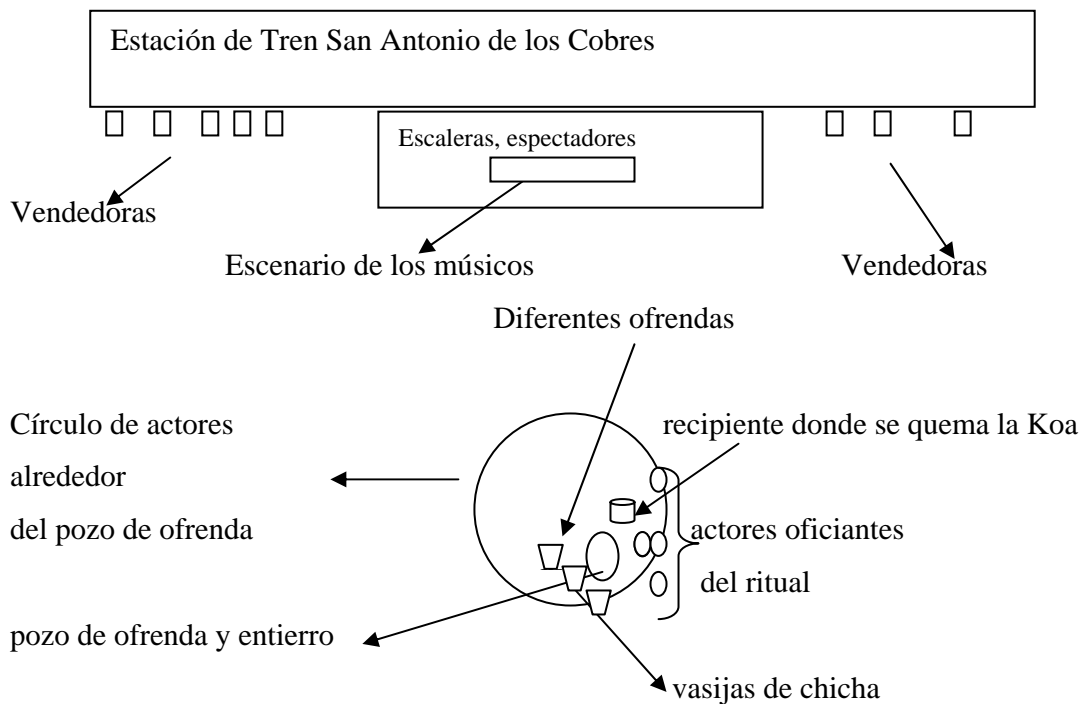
Estación de Tren San Antonio de los Cobres

Escaleras, espectadores

Vendedoras

Escenario de los músicos

Vendedoras

Diferentes ofrendas

Círculo de actores alrededor del pozo de ofrenda

recipiente donde se quema la Koa

actores oficiantes del ritual

pozo de ofrenda y entierro

vasijas de chicha